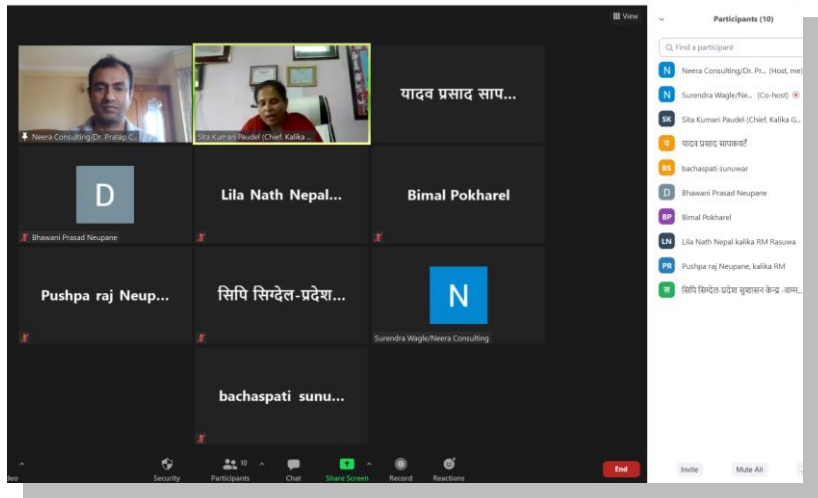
View

Neera Consulting/Dr. Pratap C...

Sita Kumari Paudel (Chief, Kalika ...

यादव प्रसाद साप...

D

Bhawani Prasad Neupane

Lila Nath Nepal...

Bimal Pokharel

Pushpa raj Neup...

सिपि सिग्देल-प्रदेश...

N

Surendra Wagle/Neera Consulting

bachaspati sunu...

Participants (10)

Find a participant

N Neera Consulting/Dr. Pr... (Host, me)

N Surendra Wagle/Ne... (Co-host)

SK Sita Kumari Paudel (Chief, Kalika G...

य यादव प्रसाद सापकोटे

BS bachaspati sunuwar

D Bhawani Prasad Neupane

BP Bimal Pokharel

LN Lila Nath Nepal kalika RM Rasuwa

PR Pushpa raj Neupane, kalika RM

स सिपि सिग्देल-प्रदेश सुशासन केन्द्र -बाग्म...

Invite

Mute All

deo

Security

10

Participants

Chat

Share Screen

Record

Reactions

End